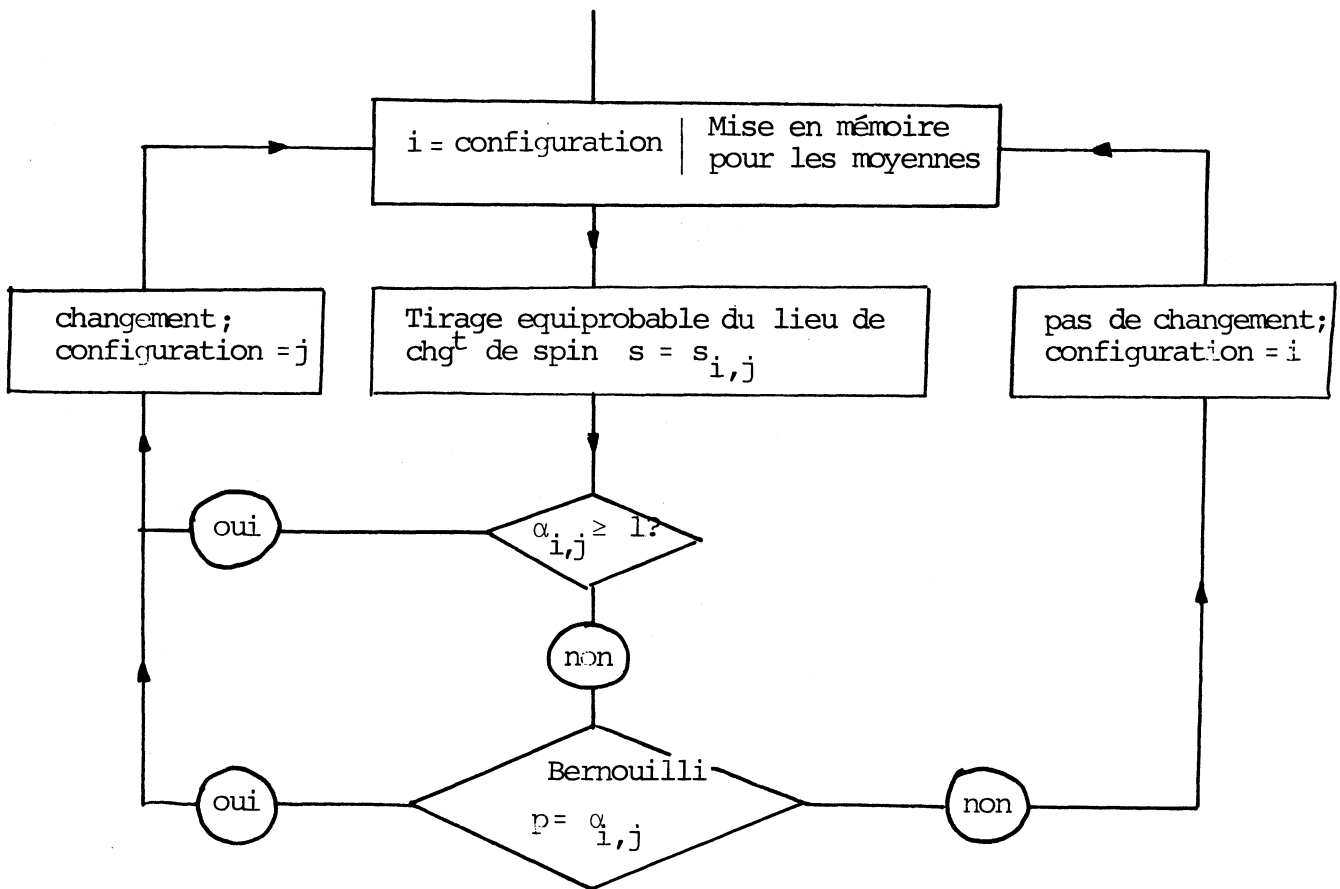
i = configuration | Mise en mémoire pour les moyennes

changement; configuration = j

Tirage equiprobable du lieu de chg$^t$ de spin $s = s_{i,j}$

pas de changement; configuration = i

oui

$\alpha_{i,j} \geq 1$?

non

oui

Bernouilli

$p = \alpha_{i,j}$

non